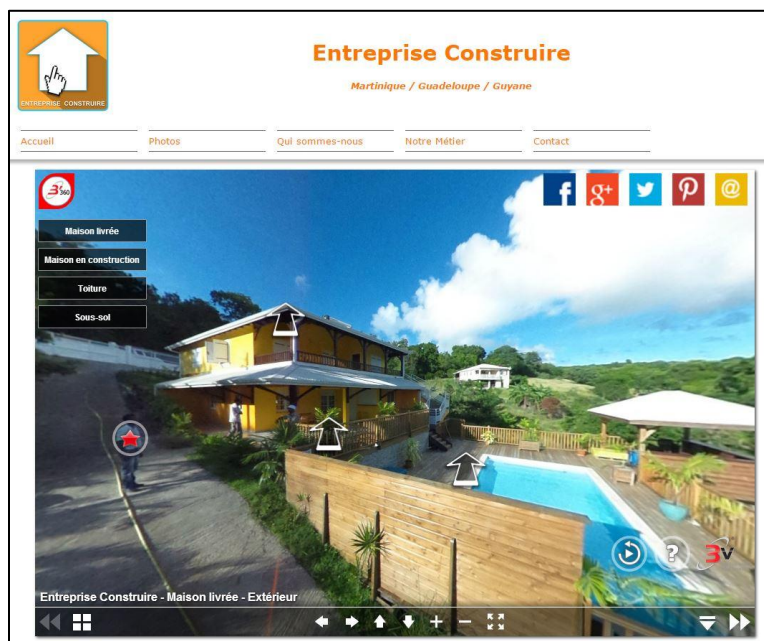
ENTREPRISE CONSTRUIRE

Entreprise Construire

Martinique / Guadeloupe / Guyane

Accueil Photos Qui sommes-nous Notre Métier Contact

3 360

Maison livrée

Maison en construction

Toiture

Sous-sol

f g+ P @

3V

Entreprise Construire - Maison livrée - Extérieur